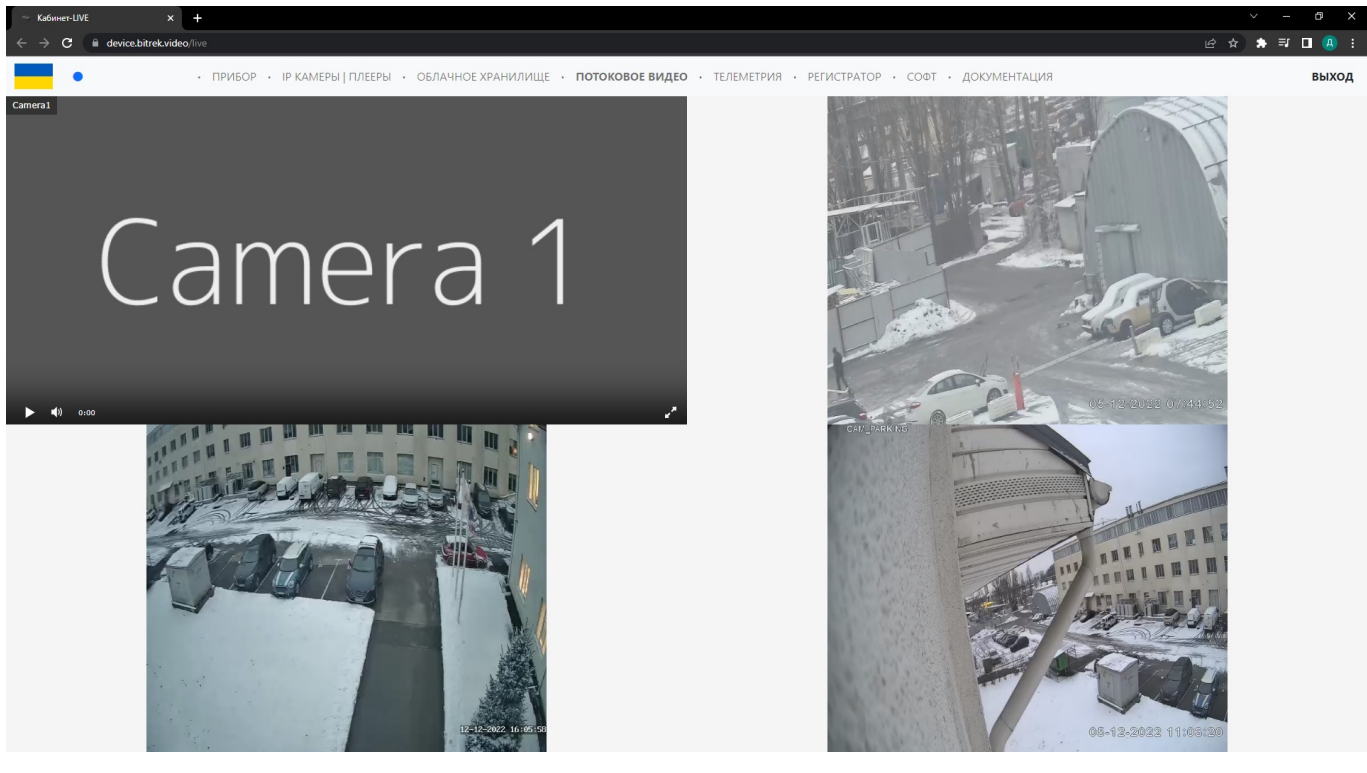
Кабинет-LIVE
device.bitrek.video/live
• ПРИБОР • IP КАМЕРЫ | ПЛЕЕРЫ • ОБЛАЧНОЕ ХРАНИЛИЩЕ • ПОТОКОВОЕ ВИДЕО • ТЕЛЕМЕТРИЯ • РЕГИСТРАТОР • СОФТ • ДОКУМЕНТАЦИЯ
ВЫХОД
Camera1
Camera 1
0:00
06-12-2022 07:44:52
CAM_PARKING
12-12-2022 16:05:58
06-12-2022 11:06:20